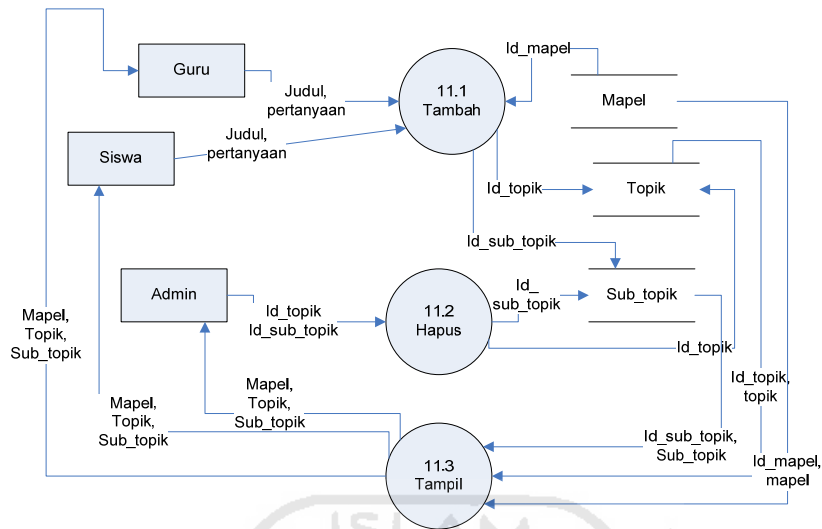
Guru

Judul, pertanyaan

Id_mapel

11.1 Tambah

Mapel

Siswa

Judul, pertanyaan

Id_topik

Topik

Id_sub_topik

Admin

Id_topik Id_sub_topik

11.2 Hapus

Id_ sub_topik

Sub_topik

Id_topik

Mapel, Topik, Sub_topik

Mapel, Topik, Sub_topik

Mapel, Topik, Sub_topik

Id_topik, topik

Id_sub_topik, Sub_topik

11.3 Tampil

Id_mapel, mapel